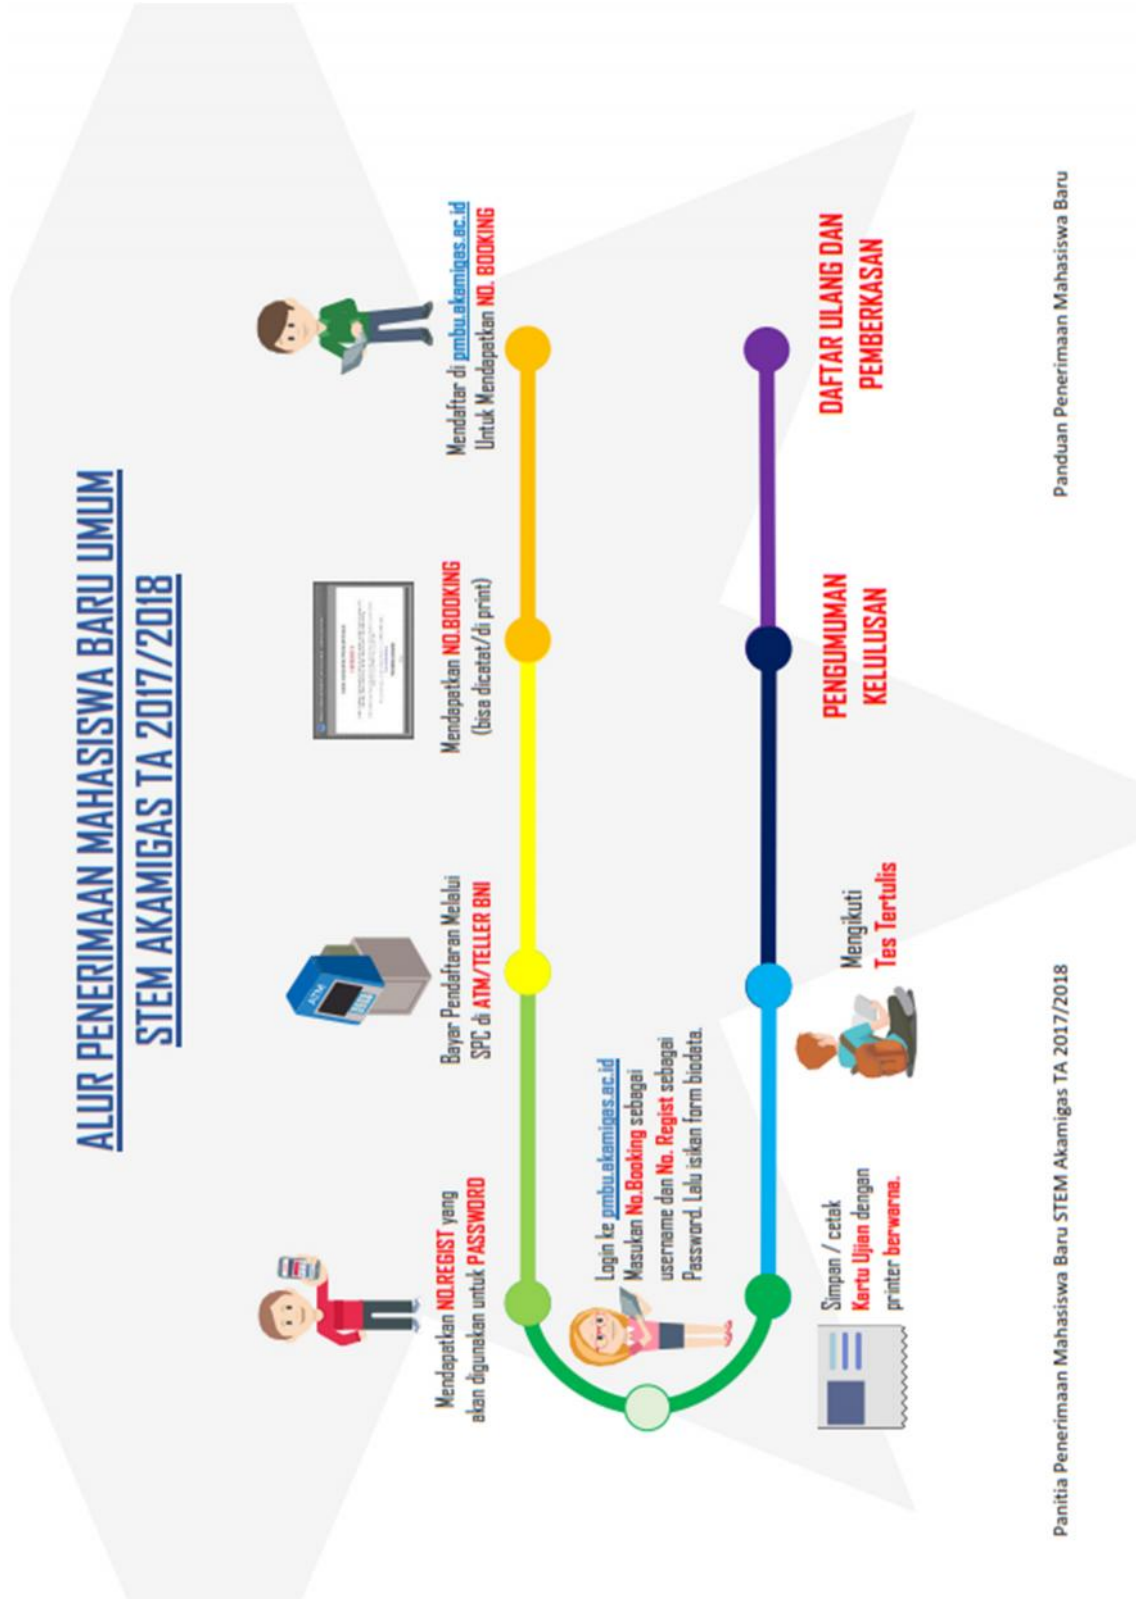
ALUR PENERIMAAN MAHASISWA BARU UMUM
STEM AKAMIGAS TA 2017/2018

Mendaftar di pmbu.akamigas.ac.id Untuk Mendapatkan NO. BOOKING

Mendapatkan NO.BOOKING (bisa dicatat/di print)

Bayar Pendaftaran Melalui SPC di ATM/TELLER BNI

Mendapatkan NO.REGIST yang akan digunakan untuk PASSWORD

Login ke pmbu.akamigas.ac.id Masukan No.Booking sebagai username dan No. Regist sebagai Password. Lalu isikan form biodata.

Simpan / cetak Kartu Ujian dengan printer berwarna.

Mengikuti Tes Tertulis

PENGUMUMAN KELULUSAN

DAFTAR ULANG DAN PEMBERKASAN

Panitia Penerimaan Mahasiswa Baru STEM Akamigas TA 2017/2018

Panduan Penerimaan Mahasiswa Baru